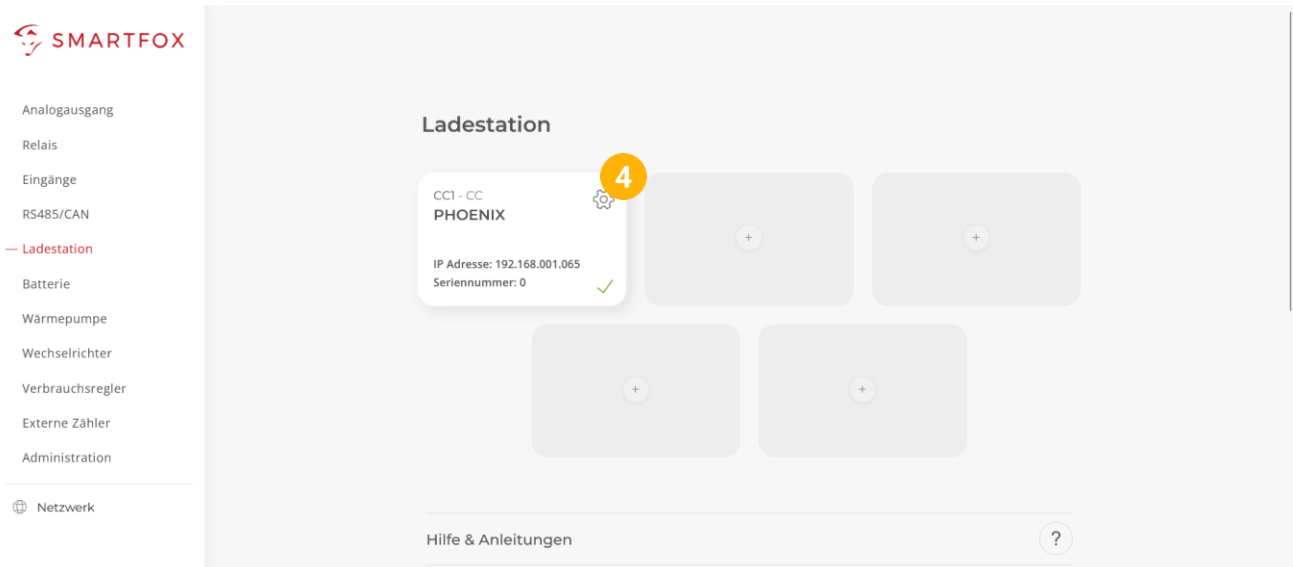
SMARTFOX

Analogausgang
Relais
Eingänge
RS485/CAN
— Ladestation
Batterie
Wärmepumpe
Wechselrichter
Verbrauchsregler
Externe Zähler
Administration

Netzwerk

Ladestation

4

CC1 - CC
PHOENIX

IP Adresse: 192.168.001.065
Seriennummer: 0

+

+

+

+

Hilfe & Anleitungen

?